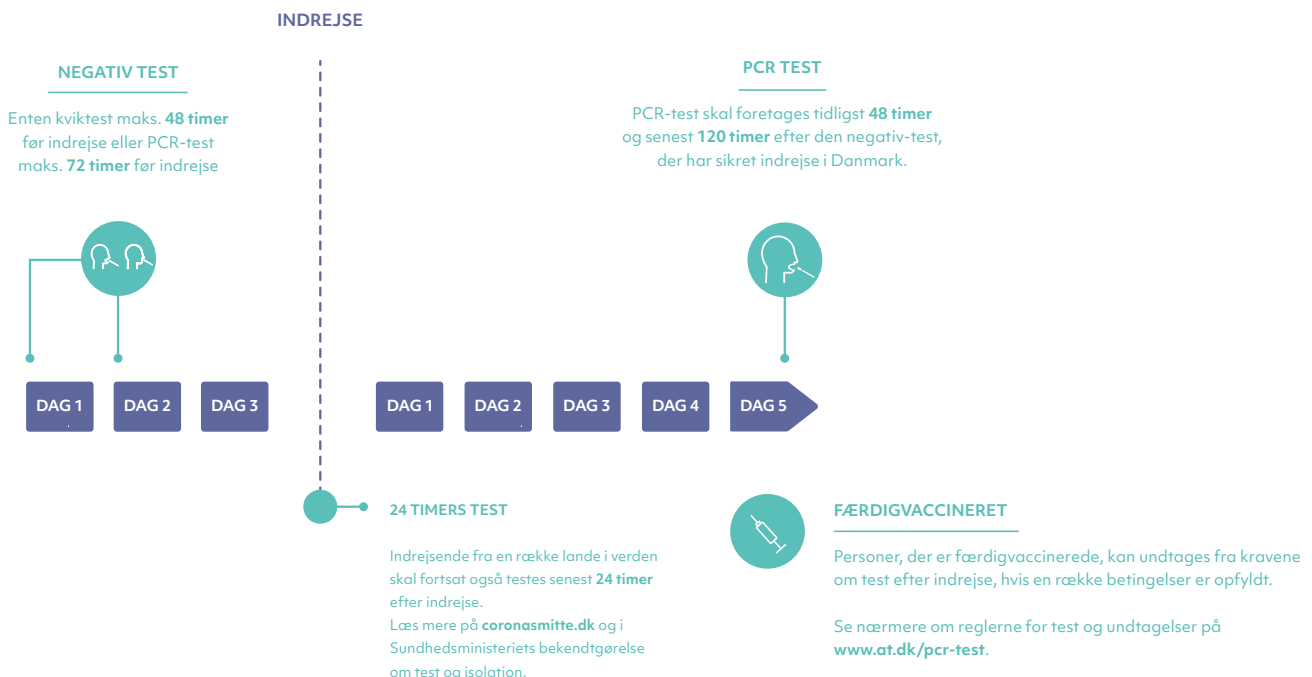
INDREJSE

NEGATIV TEST

Enten kviktest maks. **48 timer** før indrejse eller PCR-test maks. **72 timer** før indrejse

PCR TEST

PCR-test skal foretages tidligst **48 timer** og senest **120 timer** efter den negativ-test, der har sikret indrejse i Danmark.

DAG 1 DAG 2 DAG 3

DAG 1 DAG 2 DAG 3 DAG 4 DAG 5

24 TIMERS TEST

Indrejsende fra en række lande i verden skal fortsat også testes senest **24 timer** efter indrejse.
Læs mere på **coronasmitte.dk** og i Sundhedsministeriets bekendtgørelse om test og isolation.

FÆRDIGVACCINERET

Personer, der er færdigvaccinerede, kan undtages fra kravene om test efter indrejse, hvis en række betingelser er opfyldt.

Se nærmere om reglerne for test og undtagelser på **www.at.dk/pcr-test**.